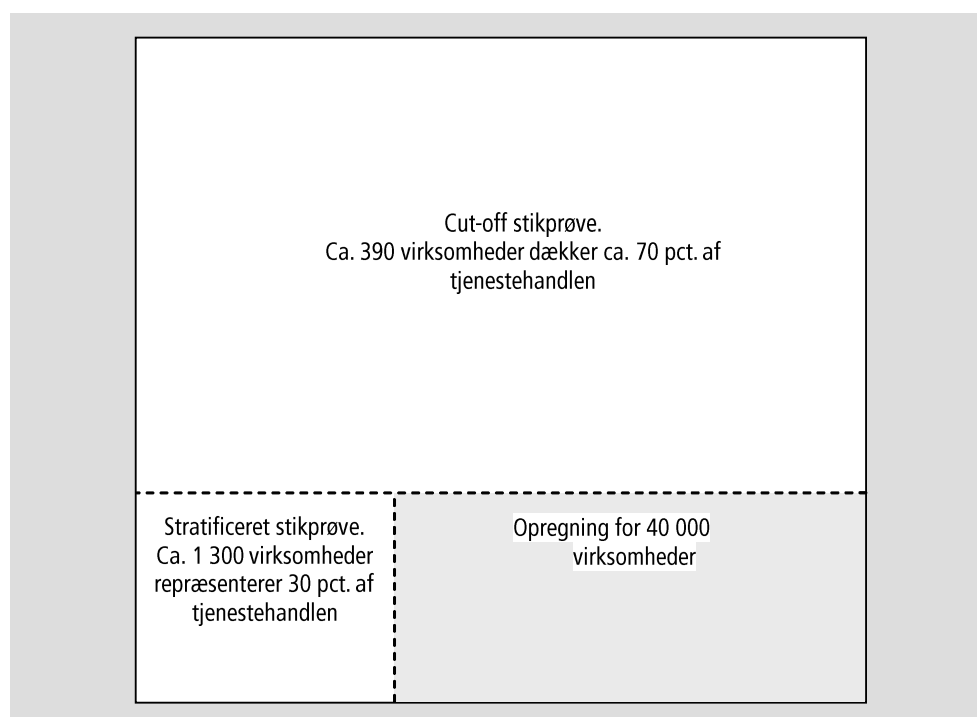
Cut-off stikprøve.
Ca. 390 virksomheder dækker ca. 70 pct. af tjenestehandlen

Stratificeret stikprøve.
Ca. 1 300 virksomheder repræsenterer 30 pct. af tjenestehandlen

Opregning for 40 000 virksomheder